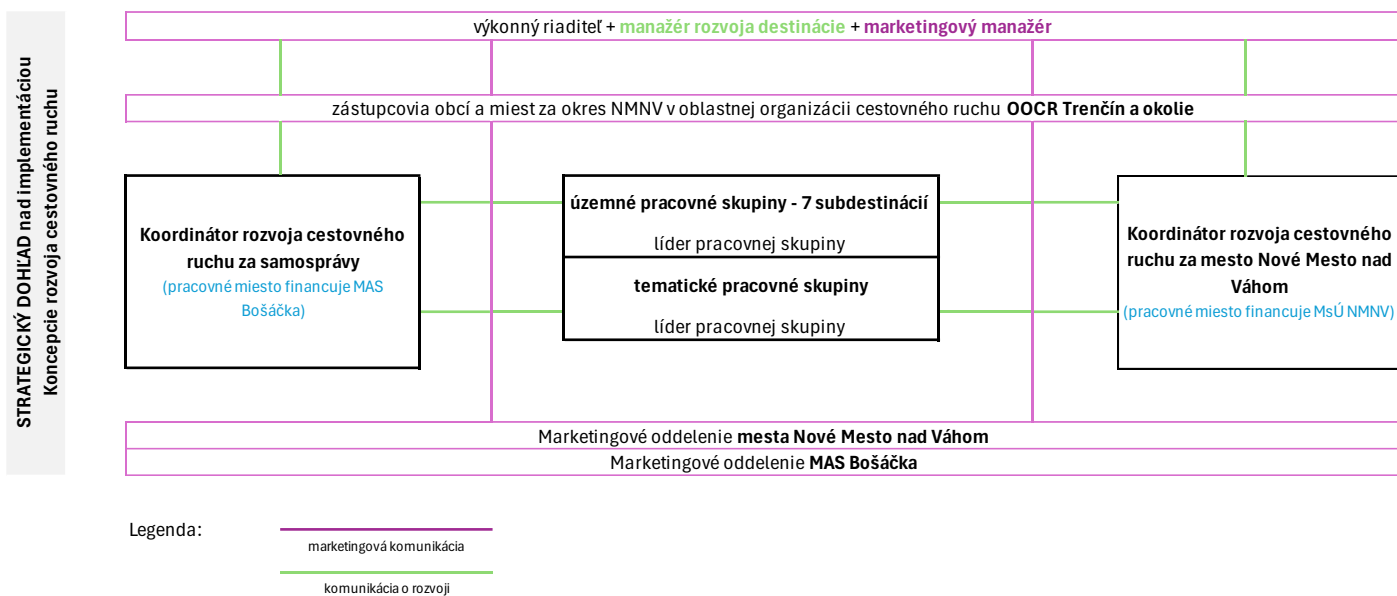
STRATEGICKÝ DOHĽAD nad implementáciou Koncepcie rozvoja cestovného ruchu

výkonný riaditeľ + **manažér rozvoja destinácie** + **marketingový manažér**

zástupcovia obcí a miest za okres NMNV v oblastnej organizácii cestovného ruchu **OOCR Trenčín a okolie**

**Koordinátor rozvoja cestovného ruchu za samosprávy**
(pracovné miesto financuje MAS Bošáčka)

**územné pracovné skupiny - 7 subdestinácií**
líder pracovnej skupiny

**tematické pracovné skupiny**
líder pracovnej skupiny

**Koordinátor rozvoja cestovného ruchu za mesto Nové Mesto nad Váhom**
(pracovné miesto financuje MsÚ NMNV)

Marketingové oddelenie **mesta Nové Mesto nad Váhom**

Marketingové oddelenie **MAS Bošáčka**

Legenda:
marketingová komunikácia
komunikácia o rozvoji